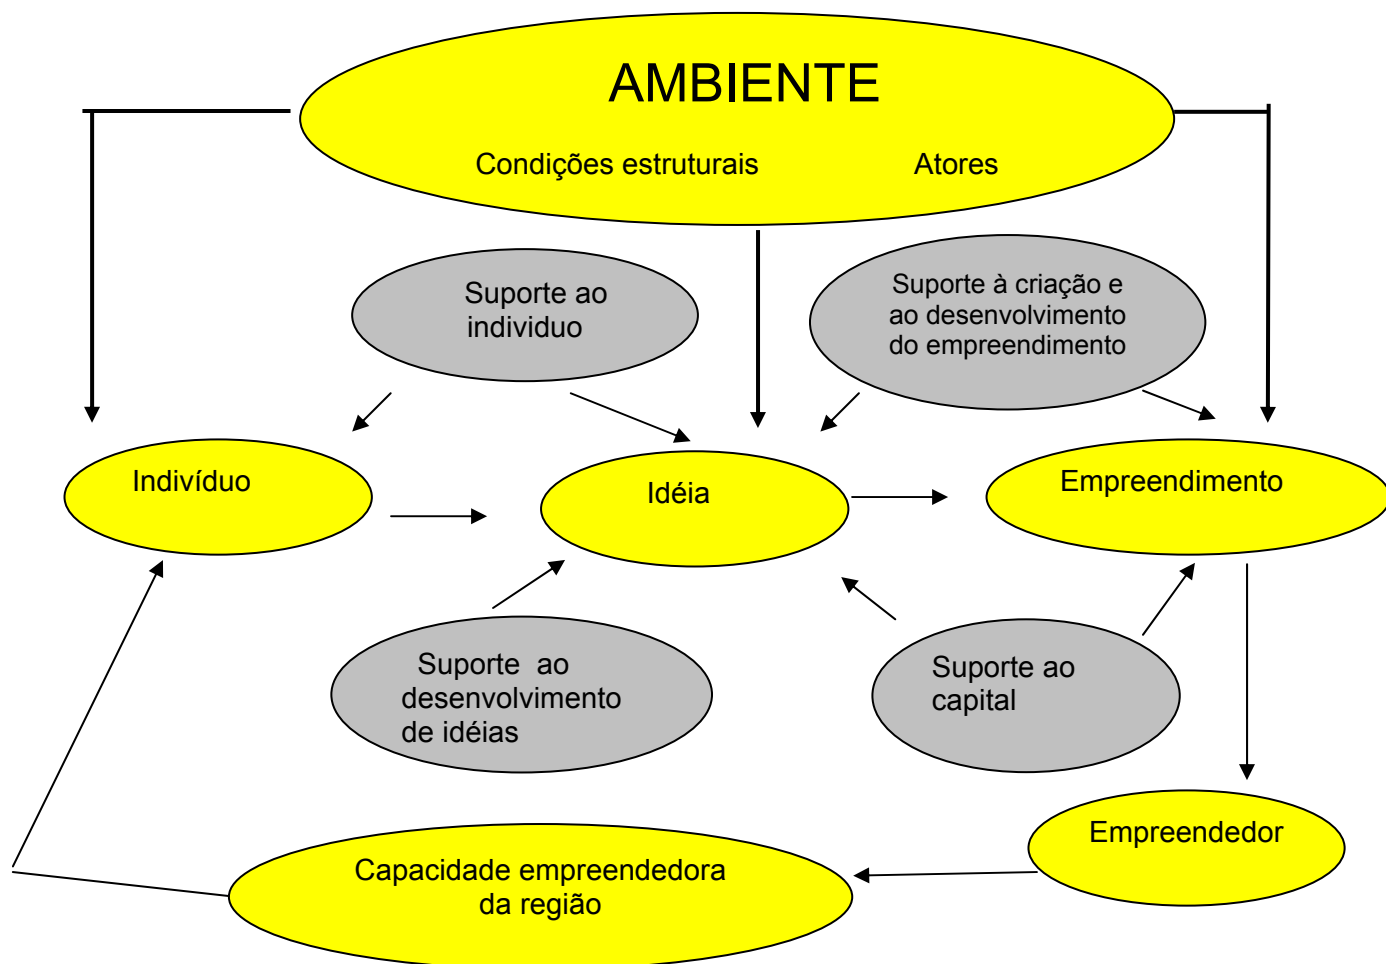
AMBIENTE

Condições estruturais

Atores

Suporte ao individuo

Suporte à criação e ao desenvolvimento do empreendimento

Indivíduo

Idéia

Empreendimento

Suporte ao desenvolvimento de idéias

Suporte ao capital

Empreendedor

Capacidade empreendedora da região